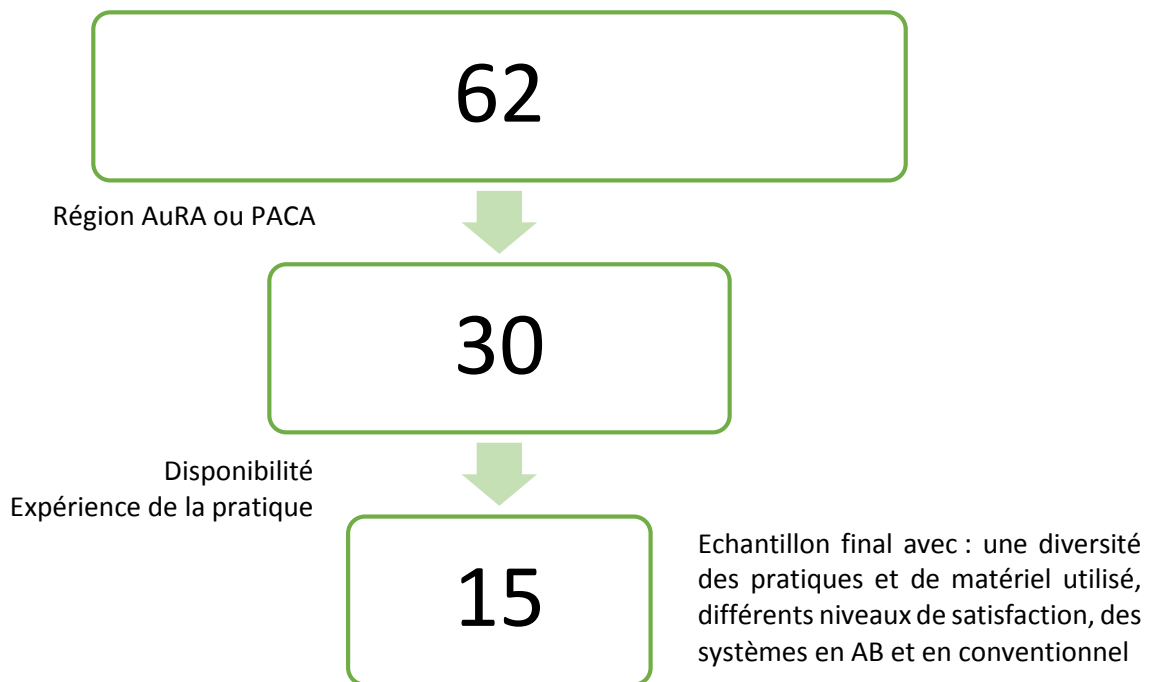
62

Région AuRA ou PACA

30

Disponibilité
Expérience de la pratique

15

Echantillon final avec : une diversité des pratiques et de matériel utilisé, différents niveaux de satisfaction, des systèmes en AB et en conventionnel